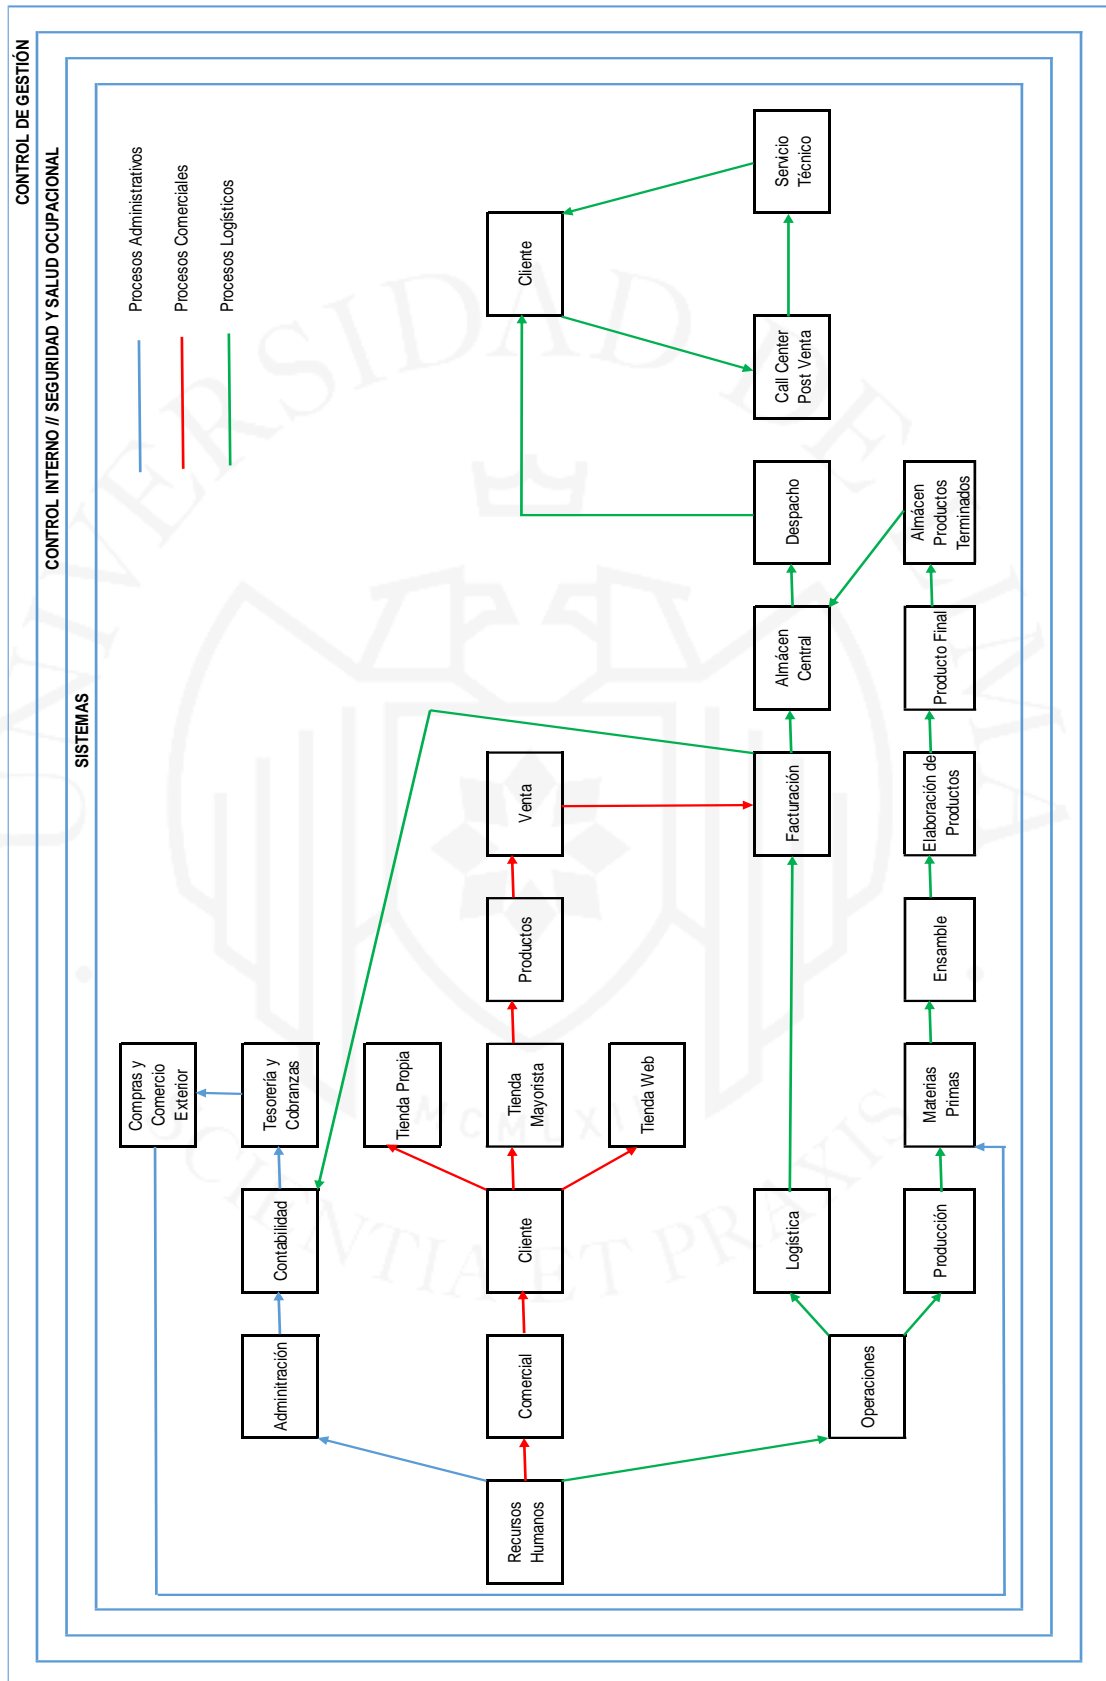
CONTROL DE GESTIÓN

CONTROL INTERNO // SEGURIDAD Y SALUD OCUPACIONAL

SISTEMAS

Procesos Administrativos
Procesos Comerciales
Procesos Logísticos

Cliente
Servicio Técnico
Call Center Post Venta
Despacho
Almácen Productos Terminados
Almácen Central
Producto Final
Venta
Facturación
Elaboración de Productos
Productos
Ensamble
Compras y Comercio Exterior
Tesorería y Cobranzas
Tienda Propia
Tienda Mayorista
Tienda Web
Materias Primas
Contabilidad
Cliente
Logística
Producción
Adminitración
Comercial
Operaciones
Recursos Humanos